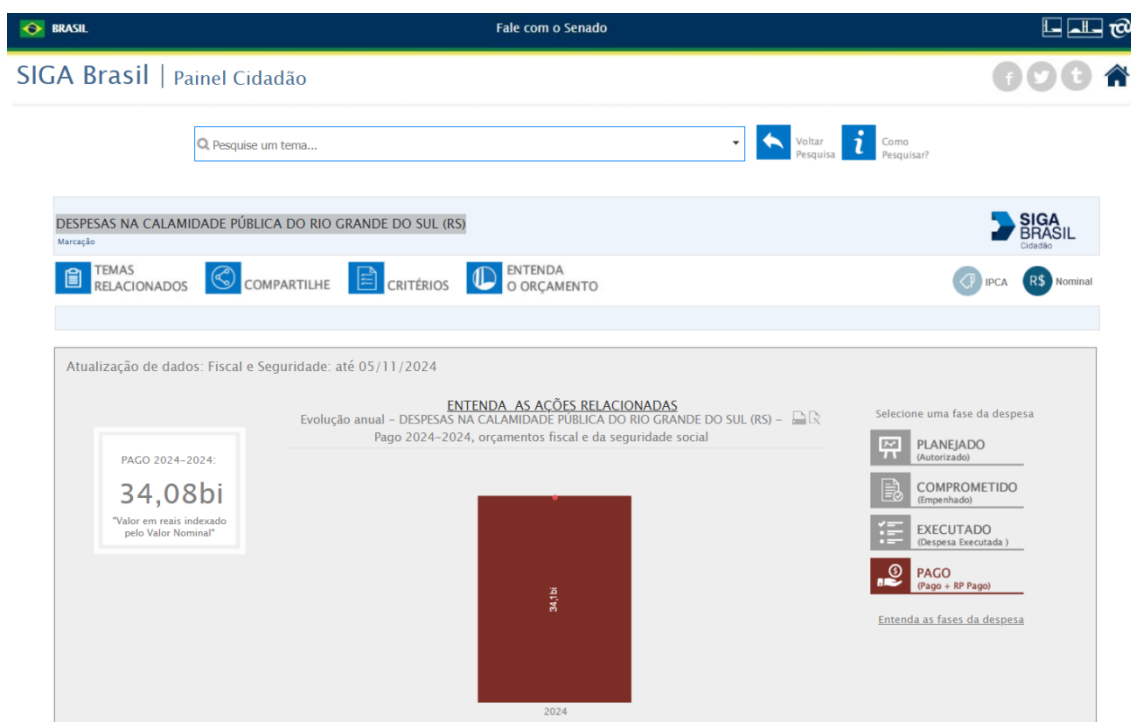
BRASIL

Fale com o Senado

SIGA Brasil | Painel Cidadão

Pesquise um tema...

Voltar Pesquisa

Como Pesquisar?

DESPESAS NA CALAMIDADE PÚBLICA DO RIO GRANDE DO SUL (RS)

Marcação

SIGA BRASIL Cidadão

TEMAS RELACIONADOS

COMPARTILHE

CRITÉRIOS

ENTENDA O ORÇAMENTO

IPCA

R$ Nominal

Atualização de dados: Fiscal e Seguridade: até 05/11/2024

ENTENDA AS AÇÕES RELACIONADAS

Evolução anual – DESPESAS NA CALAMIDADE PÚBLICA DO RIO GRANDE DO SUL (RS) – Pago 2024-2024, orçamentos fiscal e da seguridade social

PAGO 2024-2024:

34,08bi

"Valor em reais indexado pelo Valor Nominal"

34,1bi

2024

Selecione uma fase da despesa

PLANEJADO (Autorizado)

COMPROMETIDO (Empenhado)

EXECUTADO (Despesa Executada )

PAGO (Pago + RP Pago)

Entenda as fases da despesa